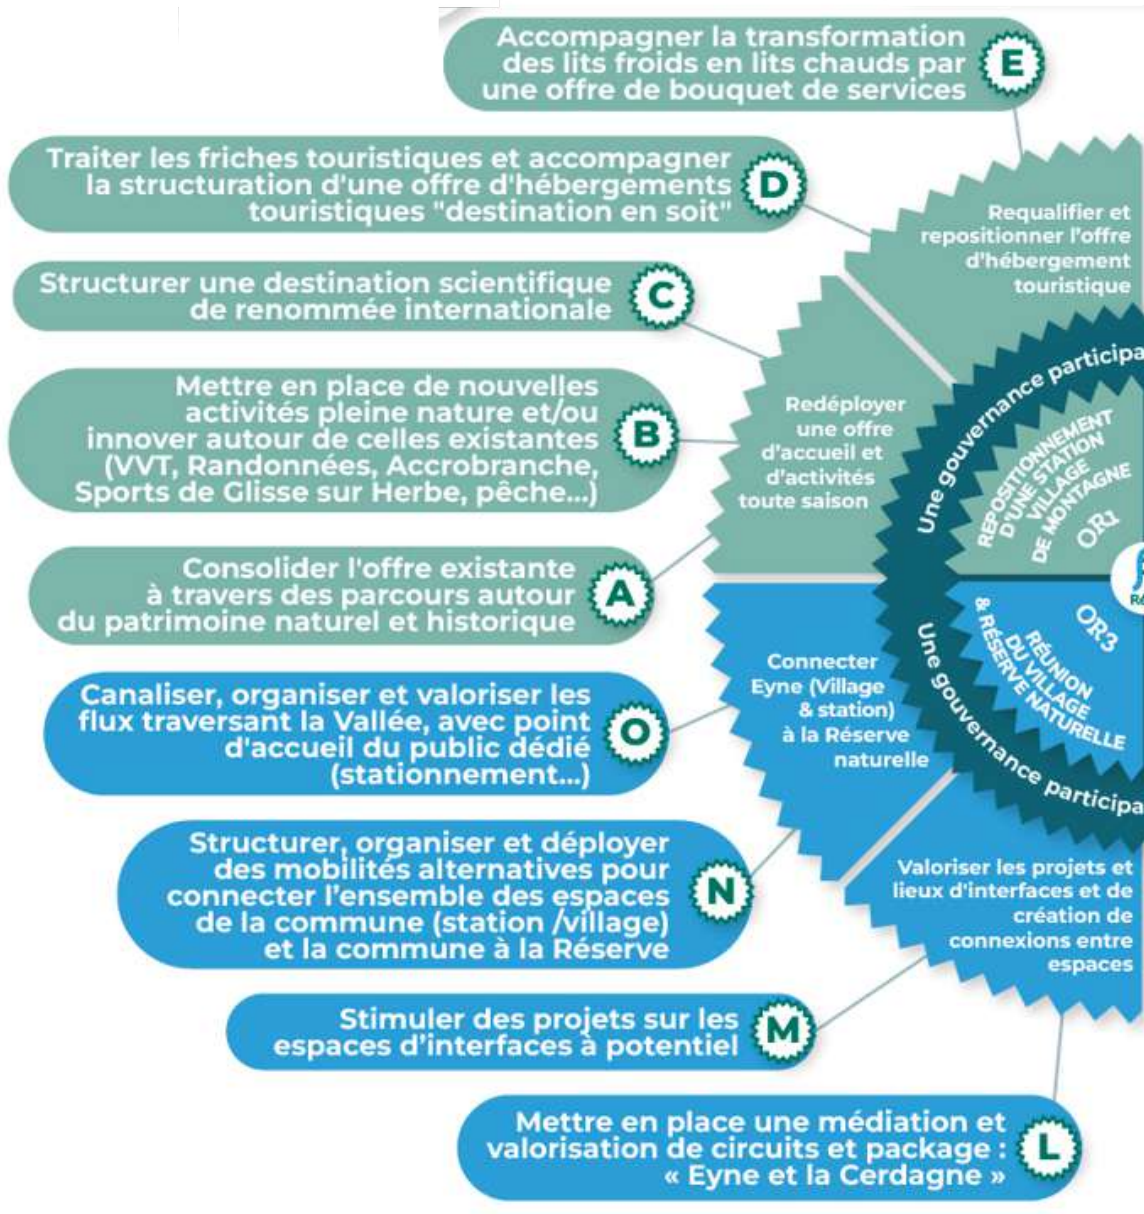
Accompagner la transformation des lits froids en lits chauds par une offre de bouquet de services E

Traiter les friches touristiques et accompagner la structuration d'une offre d'hébergements touristiques "destination en soit" D

Structurer une destination scientifique de renommée internationale C

Mettre en place de nouvelles activités pleine nature et/ou innover autour de celles existantes (VVT, Randonnées, Accrobranche, Sports de Glisse sur Herbe, pêche...) B

Consolider l'offre existante à travers des parcours autour du patrimoine naturel et historique A

Canaliser, organiser et valoriser les flux traversant la Vallée, avec point d'accueil du public dédié (stationnement...) O

Structurer, organiser et déployer des mobilités alternatives pour connecter l'ensemble des espaces de la commune (station /village) et la commune à la Réserve N

Stimuler des projets sur les espaces d'interfaces à potentiel M

Mettre en place une médiation et valorisation de circuits et package : « Eyne et la Cerdagne » L

Requalifier et repositionner l'offre d'hébergement touristique

Redéployer une offre d'accueil et d'activités toute saison

Connecter Eyne (Village & station) à la Réserve naturelle

Valoriser les projets et lieux d'interfaces et de création de connexions entre espaces

Une gouvernance participa

REPOSITIONNEMENT D'UNE STATION VILLAGE DE MONTAGNE OR1

OR3 RÉUNION DU VILLAGE & RÉSERVE NATURELLE

Une gouvernance participa